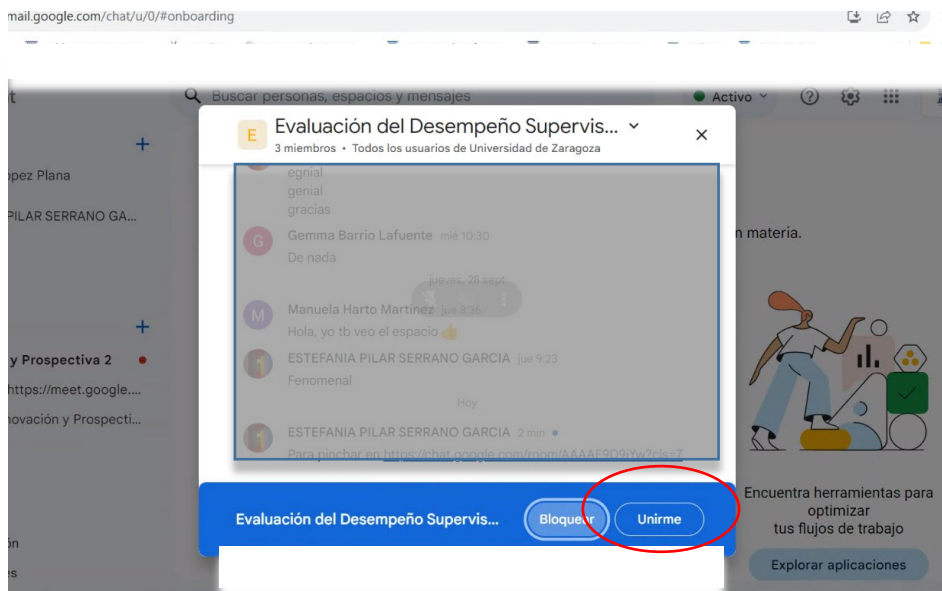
mail.google.com/chat/u/0/#onboarding

Buscar personas, espacios y mensajes

Activo

pez Plana

PILAR SERRANO GA...

y Prospectiva 2

https://meet.google....

novación y Prospecti...

ón

es

E

Evaluación del Desempeño Supervis...

3 miembros • Todos los usuarios de Universidad de Zaragoza

egnial

genial

gracias

G

Gemma Barrio Lafuente mié 10:30

De nada

jueves, 28 sept

M

Manuela Harto Martínez jue 8:36

Hola, yo tb veo el espacio 👍

ESTEFANIA PILAR SERRANO GARCIA jue 9:23

Fenomenal

Hoy

ESTEFANIA PILAR SERRANO GARCIA 2 min

Para pinchar en https://chat.google.com/room/AAAAE9D9iYw?cls=7

n materia.

Evaluación del Desempeño Supervis...

Bloquear

Unirme

Encuentra herramientas para optimizar tus flujos de trabajo

Explorar aplicaciones